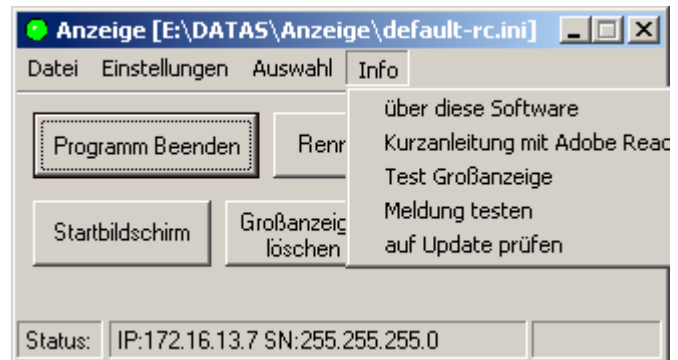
Anzeige [E:\DATAS\Anzeige\default-rc.ini]

Datei Einstellungen Auswahl Info

über diese Software
Kurzanleitung mit Adobe Reac
Test Großanzeige
Meldung testen
auf Update prüfen

Programm Beenden

Renn

Startbildschirm

Großanzeig löschen

Status: IP:172.16.13.7 SN:255.255.255.0